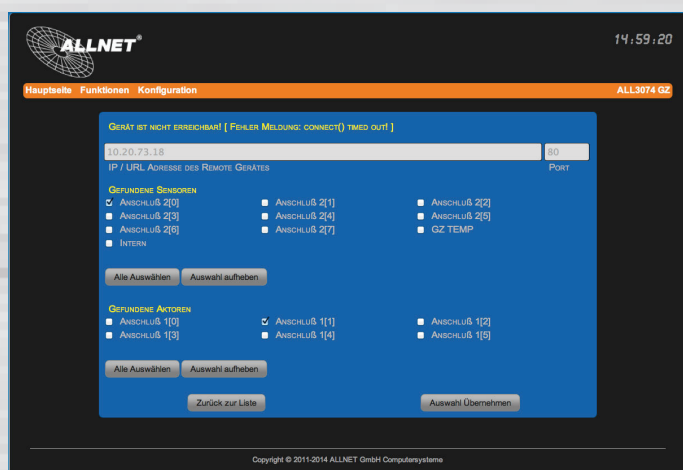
ALLNET®

14:59:20

Hauptseite Funktionen Konfiguration

ALL3074 GZ

Gerät ist nicht erreichbar! [ Fehler Meldung: connect() timed out! ]

10.20.73.18

80

IP / URL Adresse des Remote Gerätes

Port

Gefundene Sensoren

Anschluß 2[0]
Anschluß 2[1]
Anschluß 2[2]
Anschluß 2[3]
Anschluß 2[4]
Anschluß 2[5]
Anschluß 2[6]
Anschluß 2[7]
GZ TEMP
Intern

Alle Auswählen
Auswahl aufheben

Gefundene Aktoren

Anschluß 1[0]
Anschluß 1[1]
Anschluß 1[2]
Anschluß 1[3]
Anschluß 1[4]
Anschluß 1[5]

Alle Auswählen
Auswahl aufheben

Zurück zur Liste
Auswahl Übernehmen

Copyright © 2011-2014 ALLNET GmbH Computersysteme